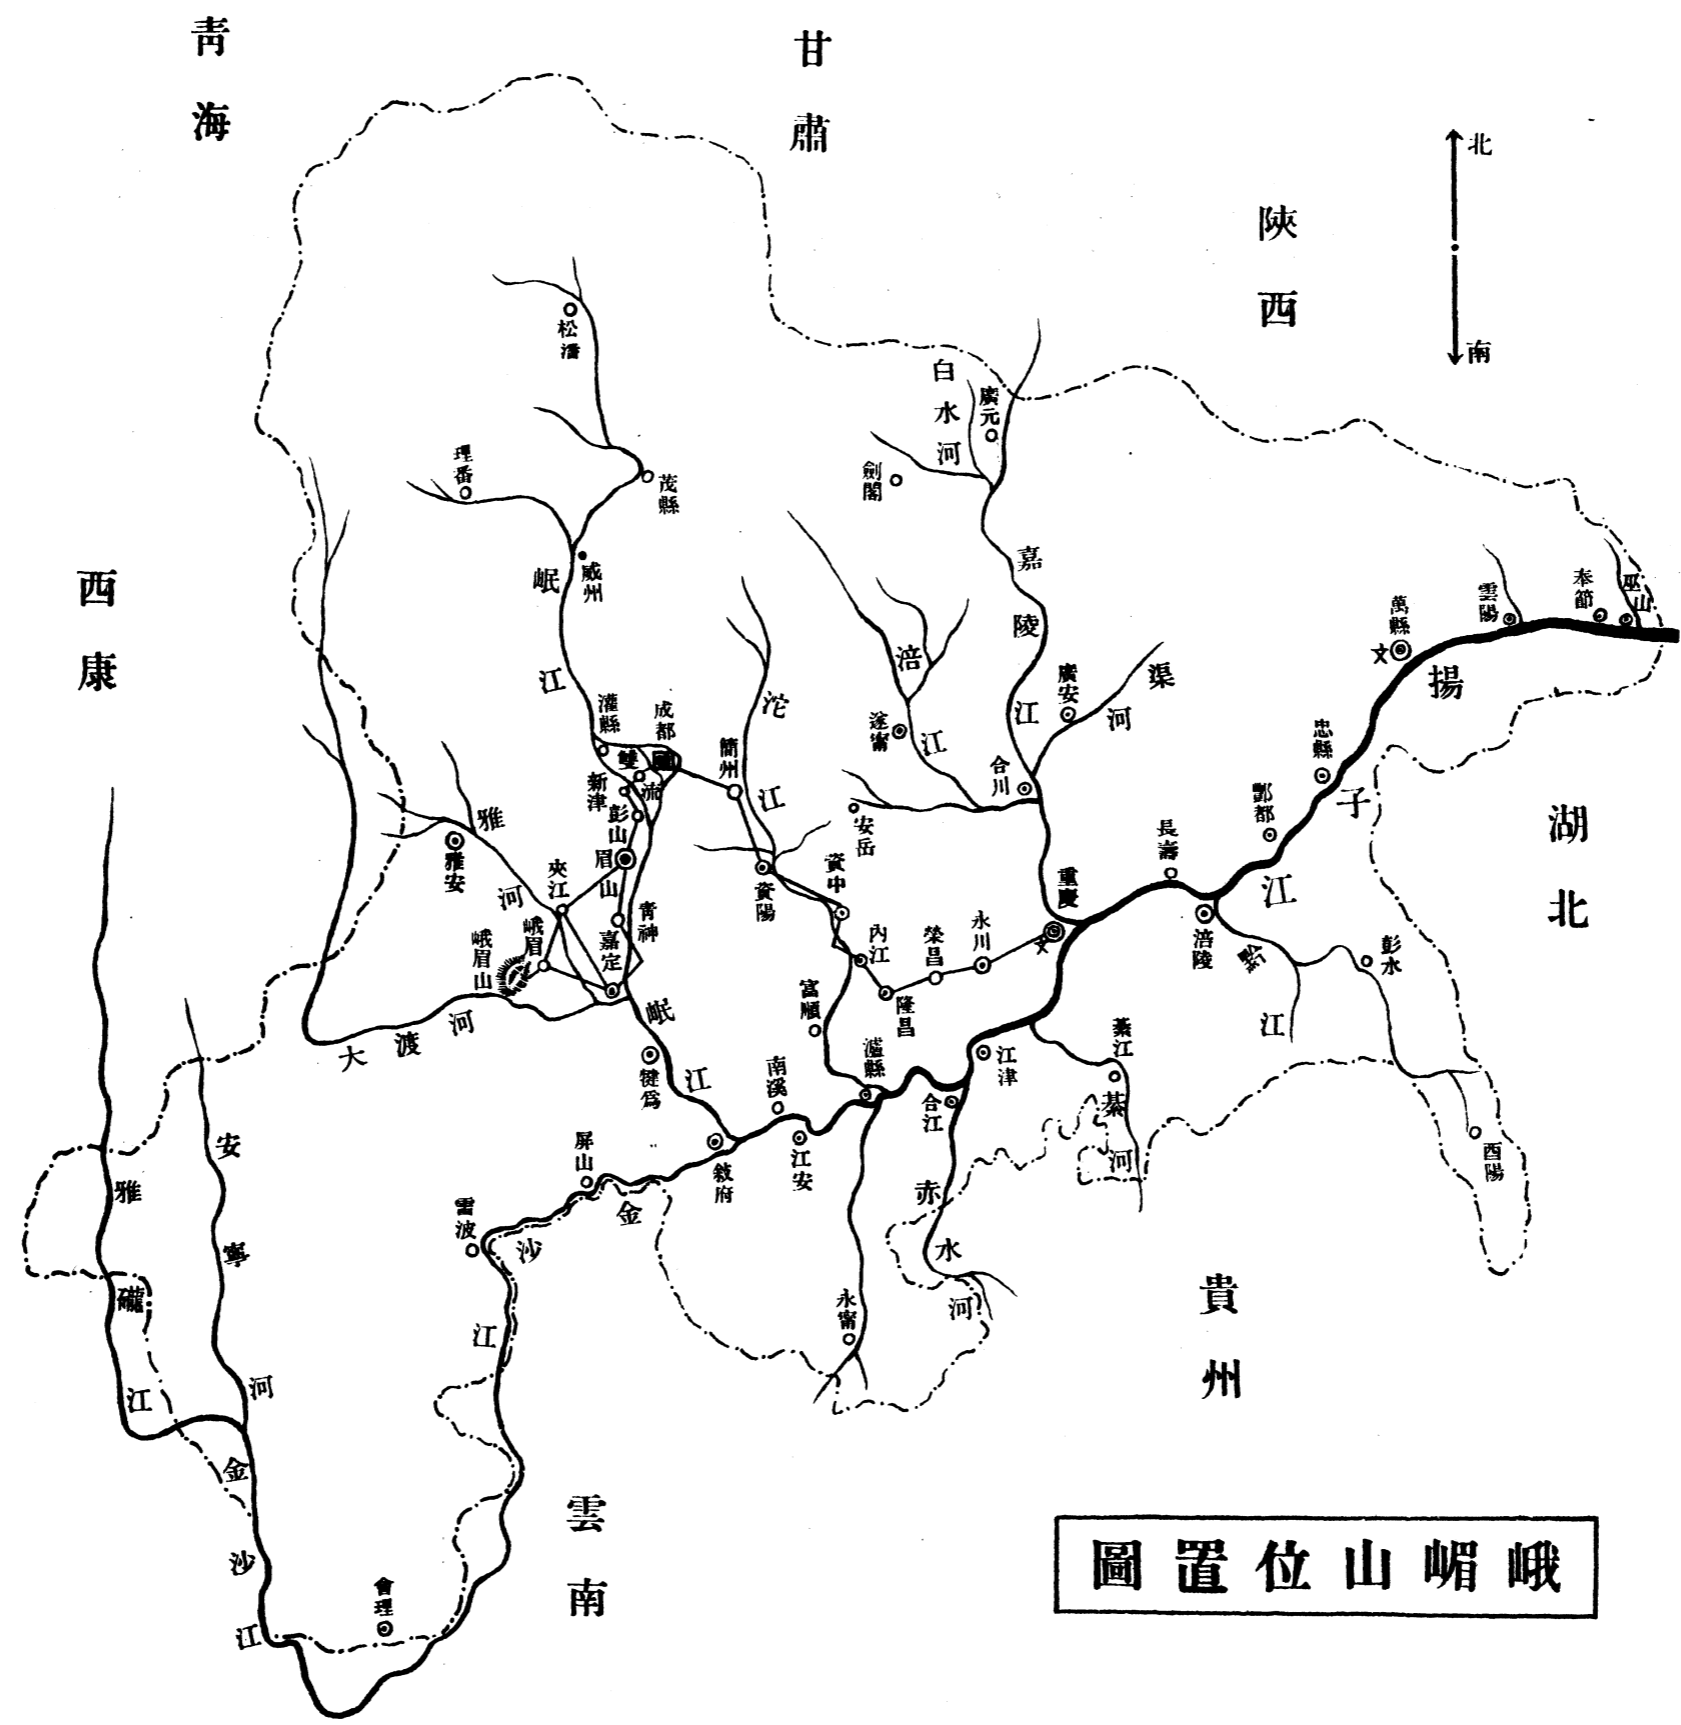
峨嵋山位置圖

青海
甘肅
陝西
西康
湖北
貴州
雲南

北
南

松潘
理番
茂縣
威州
岷江
灌縣
成都
雙流
新津
彭山
眉山
青神
嘉定
夾江
峨眉
峨眉山
雅安
雅河
大渡河
岷江
犍為
簡州
沱江
資陽
資中
安岳
內江
榮昌
永川
隆昌
富順
瀘縣
南溪
敘府
江安
屏山
雷波
金沙江
合江
江津
綦江
綦河
赤水河
永甯
涪江
遂甯
合川
白水河
廣元
劍閣
嘉陵江
廣安
渠河
重慶
長壽
涪陵
黔江
彭水
酉陽
酆都
忠縣
萬縣
雲陽
奉節
巫山
揚子江
安寧河
雅礱江
金沙江
會理